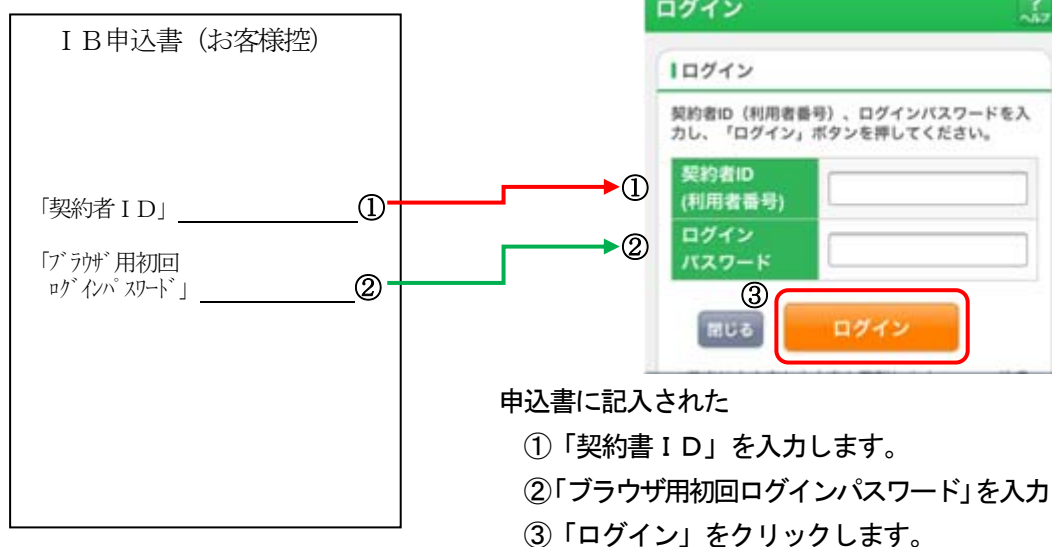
ＩＢ申込書（お客様控）

「契約者ＩＤ」＿＿＿＿＿＿＿①

「ﾌﾞﾗｳｻﾞ用初回
ﾛｸﾞｲﾝﾊﾟｽﾜｰﾄﾞ」＿＿＿＿＿＿＿②

ログイン
ヘルプ

ログイン

契約者ID（利用者番号）、ログインパスワードを入力し、「ログイン」ボタンを押してください。

①
契約者ID
(利用者番号)

②
ログイン
パスワード

③
閉じる
ログイン

申込書に記入された
①「契約書ＩＤ」を入力します。
②「ブラウザ用初回ログインパスワード」を入力
③「ログイン」をクリックします。